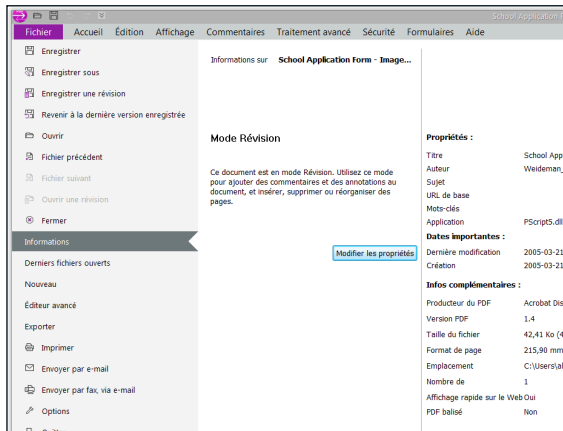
School Application F

Fichier Accueil Édition Affichage Commentaires Traitement avancé Sécurité Formulaires Aide

Enregistrer
Enregistrer sous
Enregistrer une révision
Revenir à la dernière version enregistrée
Ouvrir
Fichier précédent
Fichier suivant
Ouvrir une révision
Fermer
Informations
Derniers fichiers ouverts
Nouveau
Éditeur avancé
Exporter
Imprimer
Envoyer par e-mail
Envoyer par fax, via e-mail
Options

Informations sur School Application Form - Image...

Mode Révision

Ce document est en mode Révision. Utilisez ce mode pour ajouter des commentaires et des annotations au document, et insérer, supprimer ou réorganiser des pages.

Modifier les propriétés

Propriétés :

| | |
|---|---|
| Titre | School App |
| Auteur | Weideman_ |
| Sujet | |
| URL de base | |
| Mots-clés | |
| Application | PScript5.dll |

Dates importantes :

| | |
|---|---|
| Dernière modification | 2005-03-21 |
| Création | 2005-03-21 |

Infos complémentaires :

| | |
|---|---|
| Producteur du PDF | Acrobat Dis |
| Version PDF | 1.4 |
| Taille du fichier | 42,41 Ko (4 |
| Format de page | 215,90 mm |
| Emplacement | C:\Users\al |
| Nombre de | 1 |
| Affichage rapide sur le Web | Oui |
| PDF balisé | Non |